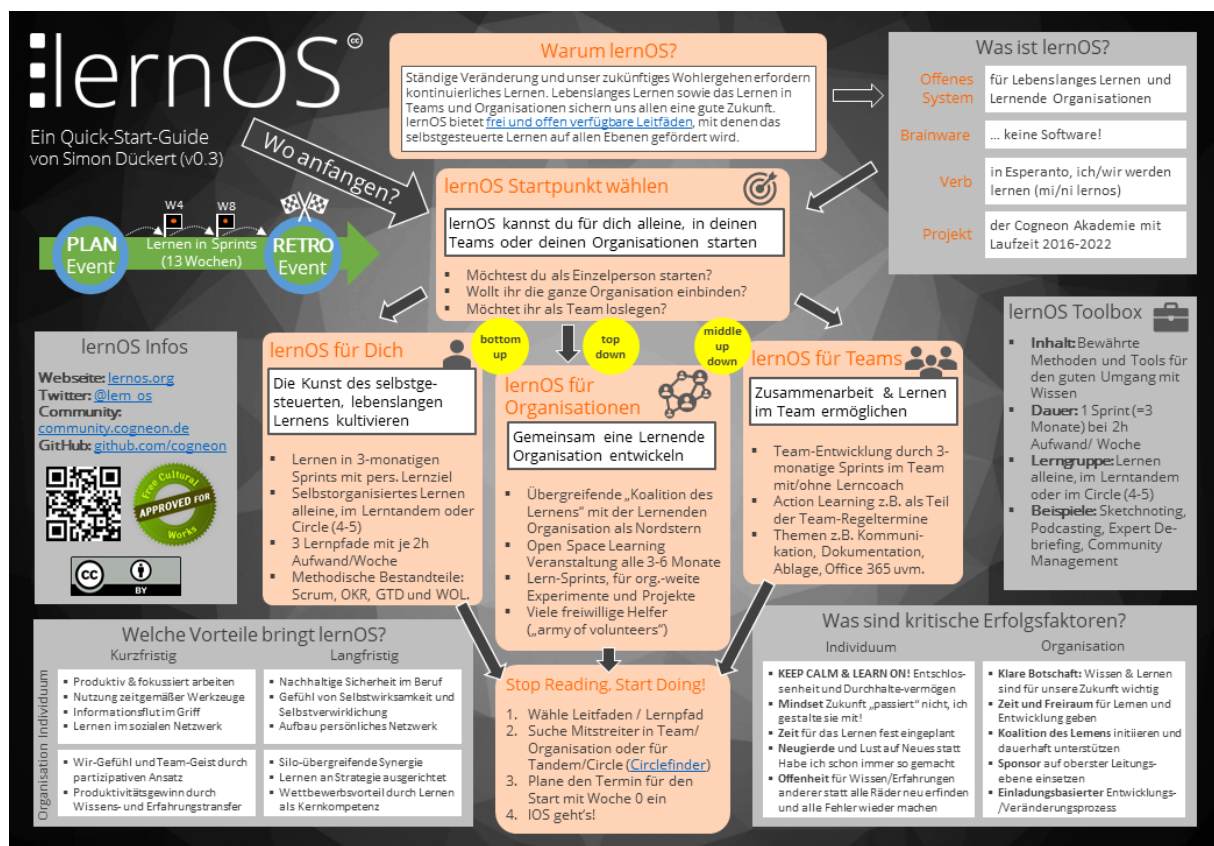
lernOS

Ein Quick-Start-Guide von Simon Dückert (v0.3)

Wo anfangen?

PLAN Event

W4 W8

Lernen in Sprints (13 Wochen)

RETRO Event

Warum lernOS?

Ständige Veränderung und unser zukünftiges Wohlergehen erfordern kontinuierliches Lernen. Lebenslanges Lernen sowie das Lernen in Teams und Organisationen sichern uns allen eine gute Zukunft. lernOS bietet frei und offen verfügbare Leitfäden, mit denen das selbstgesteuerte Lernen auf allen Ebenen gefördert wird.

Was ist lernOS?

| Offenes System | für Lebenslanges Lernen und Lernende Organisationen |
|---|---|
| Brainware | ... keine Software! |
| Verb | in Esperanto, ich/wir werden lernen (mi/ni lernos) |
| Projekt | der Cogneon Akademie mit Laufzeit 2016-2022 |

lernOS Startpunkt wählen

lernOS kannst du für dich alleine, in deinen Teams oder deinen Organisationen starten

- Möchtest du als Einzelperson starten?
- Wollt ihr die ganze Organisation einbinden?
- Möchtet ihr als Team loslegen?

lernOS Toolbox

- Inhalt: Bewährte Methoden und Tools für den guten Umgang mit Wissen
- Dauer: 1 Sprint (=3 Monate) bei 2h Aufwand/ Woche
- Lerngruppe: Lernen alleine, im Lerntandem oder im Circle (4-5)
- Beispiele: Sketchnoting, Podcasting, Expert Debriefing, Community Management

lernOS Infos

Webseite: lernos.org
Twitter: @lem_os
Community: community.cogneon.de
GitHub: github.com/cogneon

Free Cultural Works APPROVED FOR

CC BY

bottom up

top down

middle up down

lernOS für Dich

Die Kunst des selbstgesteuerten, lebenslangen Lernens kultivieren

- Lernen in 3-monatigen Sprints mit pers. Lernziel
- Selbstorganisiertes Lernen alleine, im Lerntandem oder Circle (4-5)
- 3 Lernpfade mit je 2h Aufwand/Woche
- Methodische Bestandteile: Scrum, OKR, GTD und WOL.

lernOS für Organisationen

Gemeinsam eine Lernende Organisation entwickeln

- Übergreifende „Koalition des Lernens" mit der Lernenden Organisation als Nordstern
- Open Space Learning Veranstaltung alle 3-6 Monate
- Lern-Sprints, für org.-weite Experimente und Projekte
- Viele freiwillige Helfer („army of volunteers")

lernOS für Teams

Zusammenarbeit & Lernen im Team ermöglichen

- Team-Entwicklung durch 3-monatige Sprints im Team mit/ohne Lerncoach
- Action Learning z.B. als Teil der Team-Regeltermine
- Themen z.B. Kommunikation, Dokumentation, Ablage, Office 365 uvm.

Welche Vorteile bringt lernOS?

Kurzfristig

Langfristig

Organisation Individuum

- Produktiv & fokussiert arbeiten
- Nutzung zeitgemäßer Werkzeuge
- Informationsflut im Griff
- Lernen im sozialen Netzwerk

- Nachhaltige Sicherheit im Beruf
- Gefühl von Selbstwirksamkeit und Selbstverwirklichung
- Aufbau persönliches Netzwerk

- Wir-Gefühl und Team-Geist durch partizipativen Ansatz
- Produktivitätsgewinn durch Wissens- und Erfahrungstransfer

- Silo-übergreifende Synergie
- Lernen an Strategie ausgerichtet
- Wettbewerbsvorteil durch Lernen als Kernkompetenz

Stop Reading, Start Doing!

1. Wähle Leitfaden / Lernpfad
2. Suche Mitstreiter in Team/ Organisation oder für Tandem/Circle (Circlefinder)
3. Plane den Termin für den Start mit Woche 0 ein
4. lOS geht's!

Was sind kritische Erfolgsfaktoren?

Individuum

Organisation

- KEEP CALM & LEARN ON! Entschlossenheit und Durchhalte-vermögen
- Mindset Zukunft „passiert" nicht, ich gestalte sie mit!
- Zeit für das Lernen fest eingeplant
- Neugierde und Lust auf Neues statt Habe ich schon immer so gemacht
- Offenheit für Wissen/Erfahrungen anderer statt alle Räder neu erfinden und alle Fehler wieder machen

- Klare Botschaft: Wissen & Lernen sind für unsere Zukunft wichtig
- Zeit und Freiraum für Lernen und Entwicklung geben
- Koalition des Lernens initiieren und dauerhaft unterstützen
- Sponsor auf oberster Leitungsebene einsetzen
- Einladungsbasierter Entwicklungs-/Veränderungsprozess